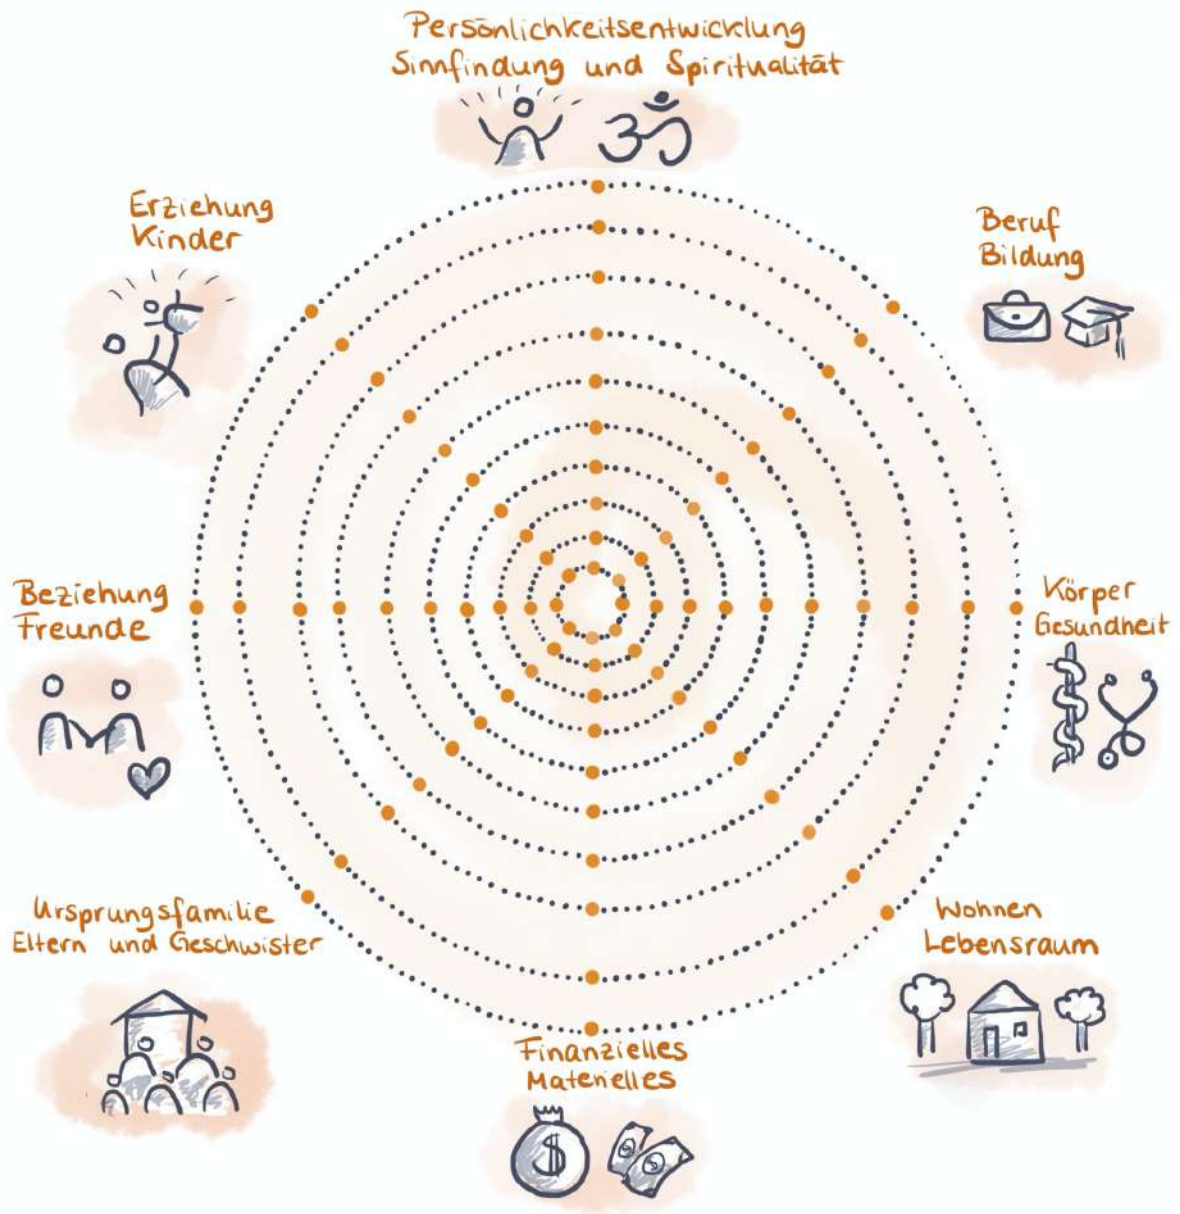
Persönlichkeitsentwicklung
Sinnfindung und Spiritualität

Beruf
Bildung

Körper
Gesundheit

Wohnen
Lebensraum

Finanzielles
Materielles

Ursprungsfamilie
Eltern und Geschwister

Beziehung
Freunde

Erziehung
Kinder